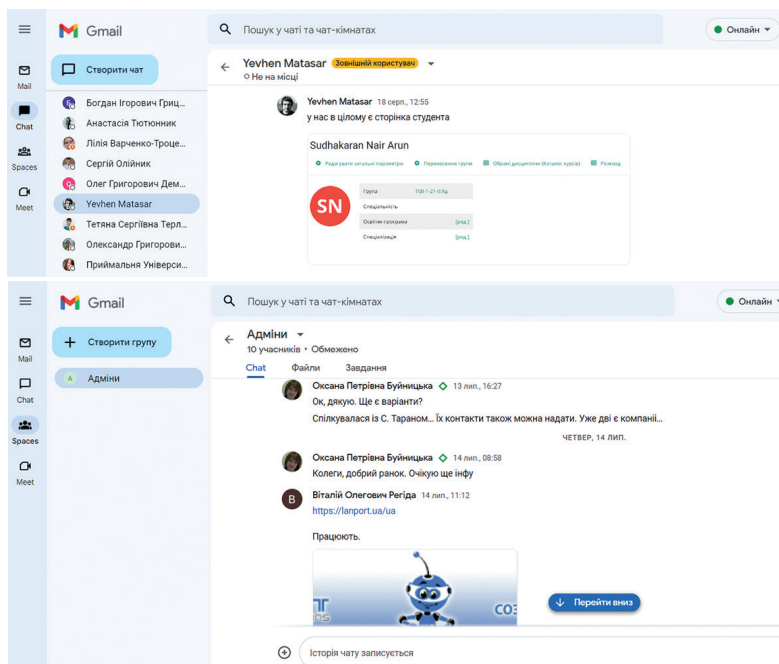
Gmail
Пошук у чаті та чат-кімнатах
Онлайн
Mail
Chat
Spaces
Meet
Створити чат
Богдан Ігорович Гриц...
Анастасія Тютюнник
Лілія Варченко-Троце...
Сергій Олійник
Олег Григорович Дем...
Yevhen Matasar
Тетяна Сергіївна Терл...
Олександр Григорови...
Приймальня Універси...
Yevhen Matasar Зовнішній користувач
Не на місці
Yevhen Matasar 18 серп., 12:55
у нас в цілому є сторінка студента
Sudhakaran Nair Arun
Редагувати загальні параметри Переміщення групи Обрані дисципліни (Каталог курсів) Розклад
SN
Група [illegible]
Спеціальність
Освітня програма [ред.]
Спеціалізація [ред.]

Gmail
Пошук у чаті та чат-кімнатах
Онлайн
Mail
Chat
Spaces
Meet
Створити групу
Адміни
Адміни
10 учасників • Обмежено
Chat Файли Завдання
Оксана Петрівна Буйницька 13 лип., 16:27
Ок, дякую. Ще є варіанти?
Спілкувалася із С. Тараном... Їх контакти також можна надати. Уже дві є компанії...
ЧЕТВЕР, 14 ЛИП.
Оксана Петрівна Буйницька 14 лип., 08:58
Колеги, добрий ранок. Очікую ще інфу
B
Віталій Олегович Регіда 14 лип., 11:12
https://lanport.ua/ua
Працюють.
Перейти вниз
Історія чату записується